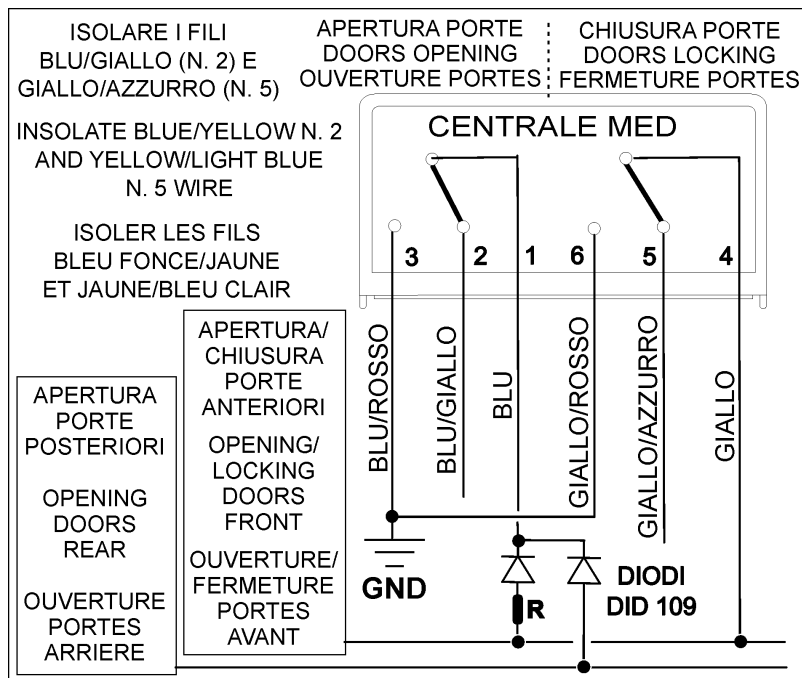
ISOLARE I FILI BLU/GIALLO (N. 2) E GIALLO/AZZURRO (N. 5)

INSOLATE BLUE/YELLOW N. 2 AND YELLOW/LIGHT BLUE N. 5 WIRE

ISOLER LES FILS BLEU FONCE/JAUNE ET JAUNE/BLEU CLAIR

APERTURA PORTE
DOORS OPENING
OUVERTURE PORTES

CHIUSURA PORTE
DOORS LOCKING
FERMETURE PORTES

CENTRALE MED

3 2 1 6 5 4

BLU/ROSSO
BLU/GIALLO
BLU
GIALLO/ROSSO
GIALLO/AZZURRO
GIALLO

APERTURA/ CHIUSURA PORTE ANTERIORI

OPENING/ LOCKING DOORS FRONT

OUVERTURE/ FERMETURE PORTES AVANT

APERTURA PORTE POSTERIORI

OPENING DOORS REAR

OUVERTURE PORTES ARRIERE

GND

R

DIODI
DID 109